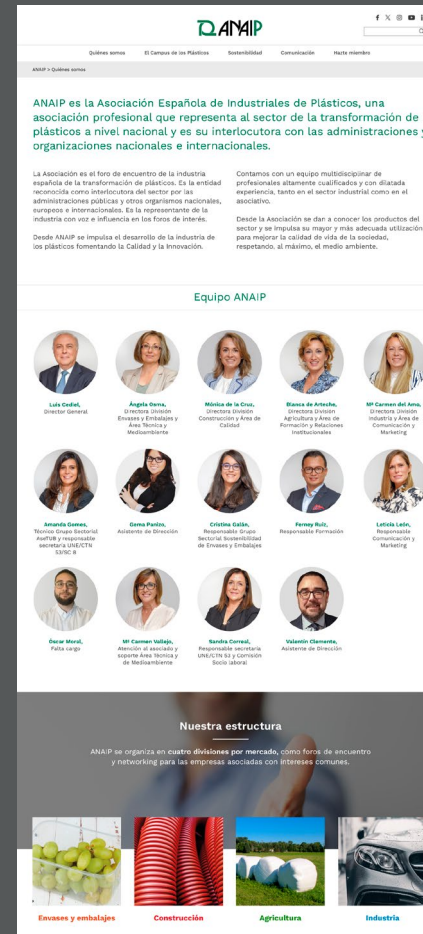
ANAIP

Quiénes somos El Campus de los Plásticos Sostenibilidad Comunicación Hazte miembro

ANAIP > Quiénes somos

ANAIP es la Asociación Española de Industriales de Plásticos, una asociación profesional que representa al sector de la transformación de plásticos a nivel nacional y es su interlocutora con las administraciones y organizaciones nacionales e internacionales.

La Asociación es el foro de encuentro de la industria española de la transformación de plásticos. Es la entidad reconocida como interlocutora del sector por las administraciones públicas y otros organismos nacionales, europeos e internacionales. Es la representante de la industria con voz e influencia en los foros de interés.

Desde ANAIP se impulsa el desarrollo de la industria de los plásticos fomentando la Calidad y la Innovación.

Contamos con un equipo multidisciplinar de profesionales altamente cualificados y con dilatada experiencia, tanto en el sector industrial como en el asociativo.

Desde la Asociación se dan a conocer los productos del sector y se impulsa su mayor y más adecuada utilización para mejorar la calidad de vida de la sociedad, respetando, al máximo, el medio ambiente.

Equipo ANAIP

Luis Cediel, Director General

Ángela Osma, Directora División Envases y Embalajes y Área Técnica y Medioambiente

Mónica de la Cruz, Directora División Construcción y Área de Calidad

Blanca de Arteche, Directora División Agricultura y Área de Formación y Relaciones Institucionales

Mª Carmen del Amo, Directora División Industria y Área de Comunicación y Marketing

Amanda Gomes, Técnico Grupo Sectorial AseFUB y responsable secretaría UNE/CTN 53/SC 8

Gema Panizo, Asistente de Dirección

Cristina Galán, Responsable Grupo Sectorial Sostenibilidad de Envases y Embalajes

Ferney Ruiz, Responsable Formación

Leticia León, Responsable Comunicación y Marketing

Óscar Moral, Falta cargo

Mª Carmen Vallejo, Atención al asociado y soporte Área Técnica y de Medioambiente

Sandra Correal, Responsable secretaría UNE/CTN 53 y Comisión Socio laboral

Valentín Clemente, Asistente de Dirección

Nuestra estructura

ANAIP se organiza en cuatro divisiones por mercado, como foros de encuentro y networking para las empresas asociadas con intereses comunes.

Envases y embalajes
Construcción
Agricultura
Industria